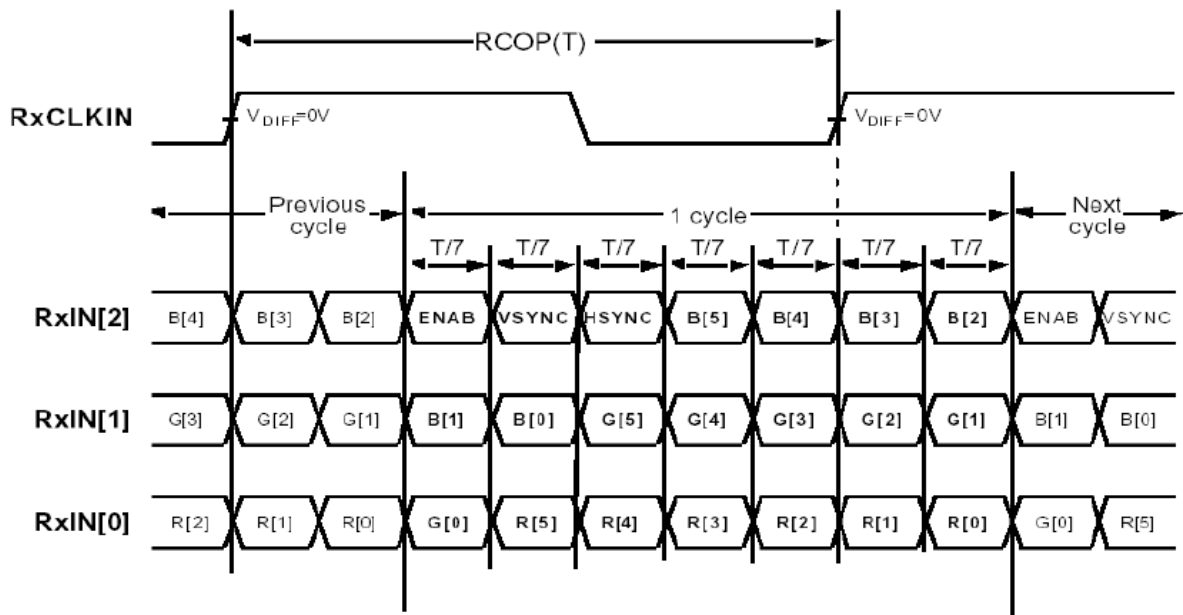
RCOP(T)

RxCLKIN

$V_{DIFF}$=0V

$V_{DIFF}$=0V

Previous cycle

1 cycle

Next cycle

T/7 T/7 T/7 T/7 T/7 T/7 T/7

RxIN[2]

B[4] B[3] B[2] ENAB VSYNC HSYNC B[5] B[4] B[3] B[2] ENAB VSYNC

RxIN[1]

G[3] G[2] G[1] B[1] B[0] G[5] G[4] G[3] G[2] G[1] B[1] B[0]

RxIN[0]

R[2] R[1] R[0] G[0] R[5] R[4] R[3] R[2] R[1] R[0] G[0] R[5]